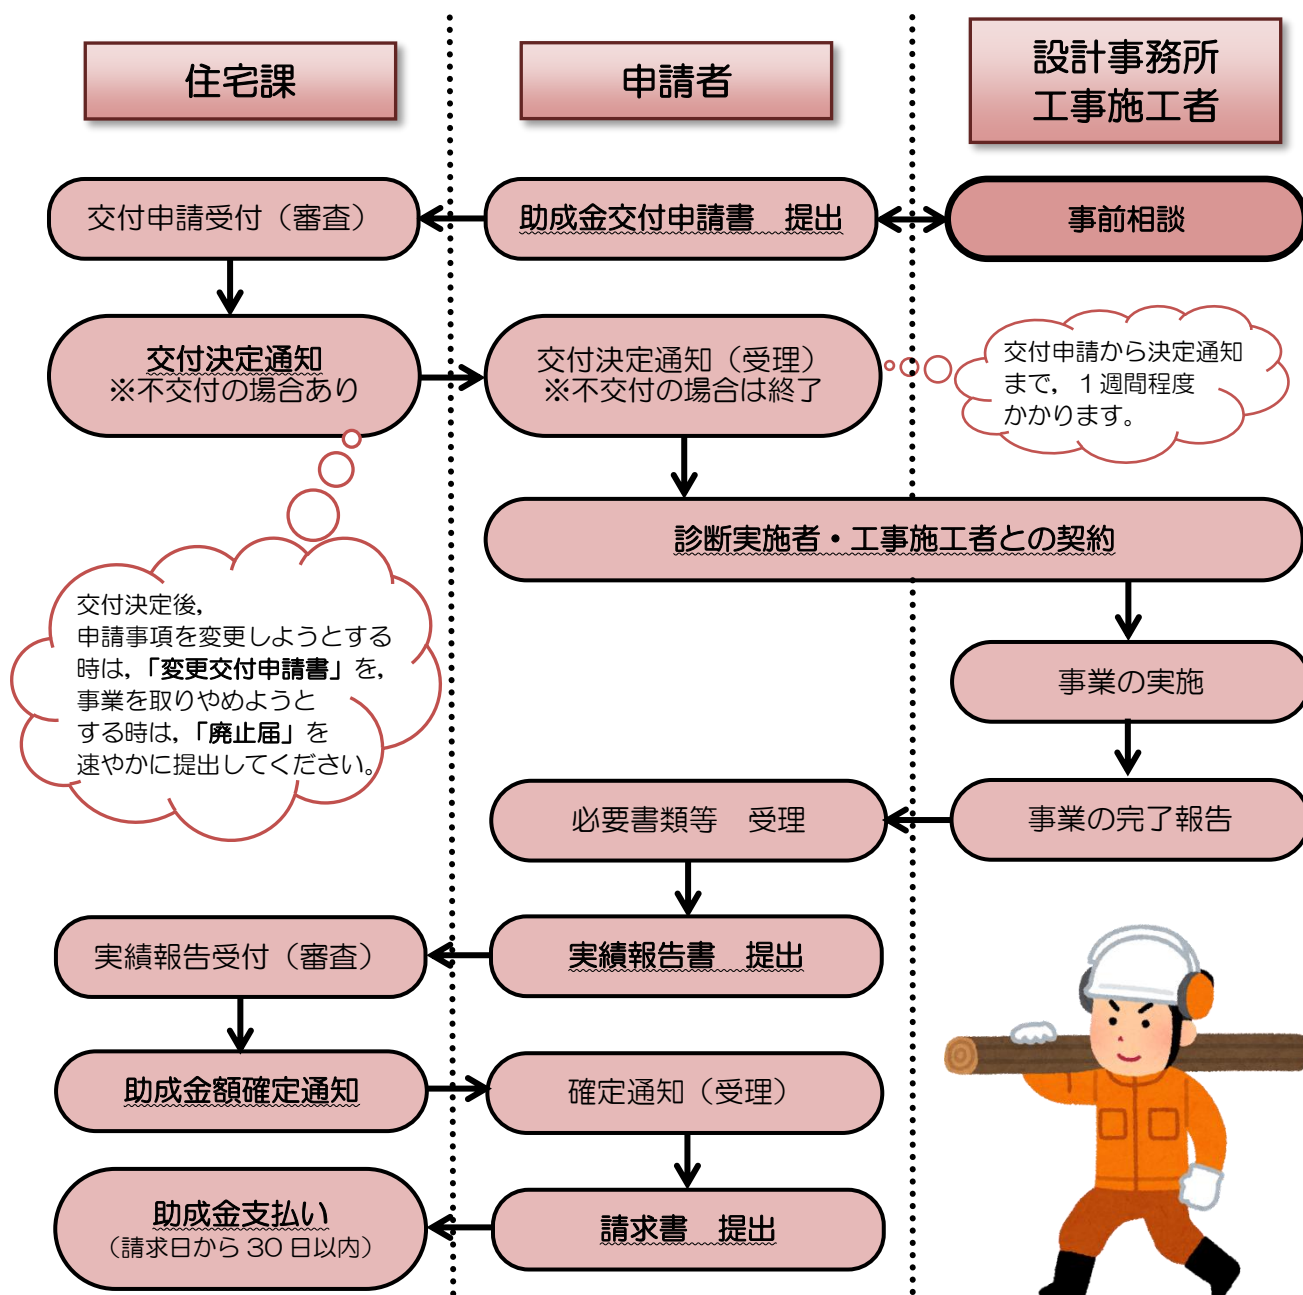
住宅課

申請者

設計事務所
工事施工者

交付申請受付（審査）

助成金交付申請書　提出

事前相談

交付決定通知
※不交付の場合あり

交付決定通知（受理）
※不交付の場合は終了

交付申請から決定通知まで，１週間程度かかります。

診断実施者・工事施工者との契約

交付決定後，
申請事項を変更しようとする時は，「変更交付申請書」を，
事業を取りやめようとする時は，「廃止届」を
速やかに提出してください。

事業の実施

必要書類等　受理

事業の完了報告

実績報告受付（審査）

実績報告書　提出

助成金額確定通知

確定通知（受理）

助成金支払い
（請求日から 30 日以内）

請求書　提出